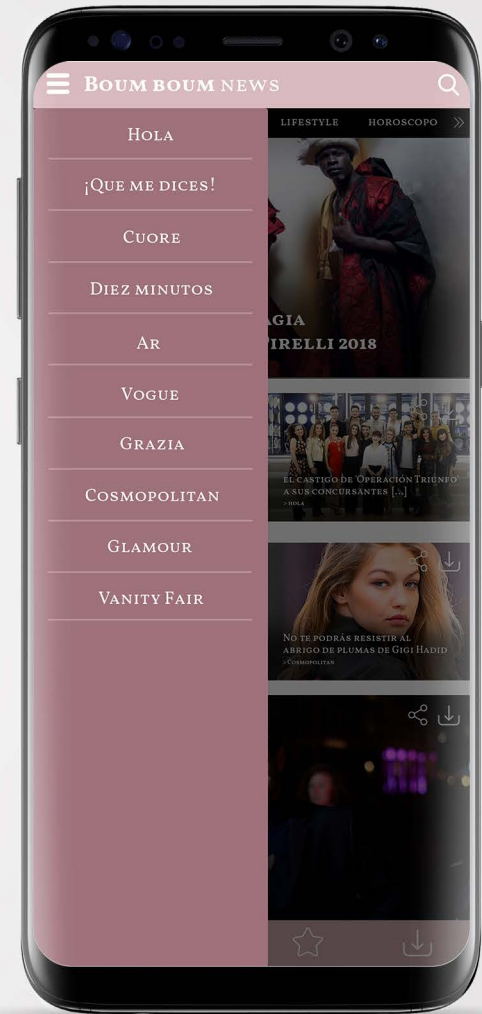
Boum boum news

Hola

¡Que me dices!

Cuore

Diez minutos

Ar

Vogue

Grazia

Cosmopolitan

Glamour

Vanity Fair

LIFESTYLE HOROSCOPO

AGIA
IRELLI 2018

EL CASTIGO DE 'OPERACIÓN TRIUNFO' A SUS CONCURSANTES [...]
> HOLA

No te podrás resistir al abrigo de plumas de Gigi Hadid
> Cosmopolitan